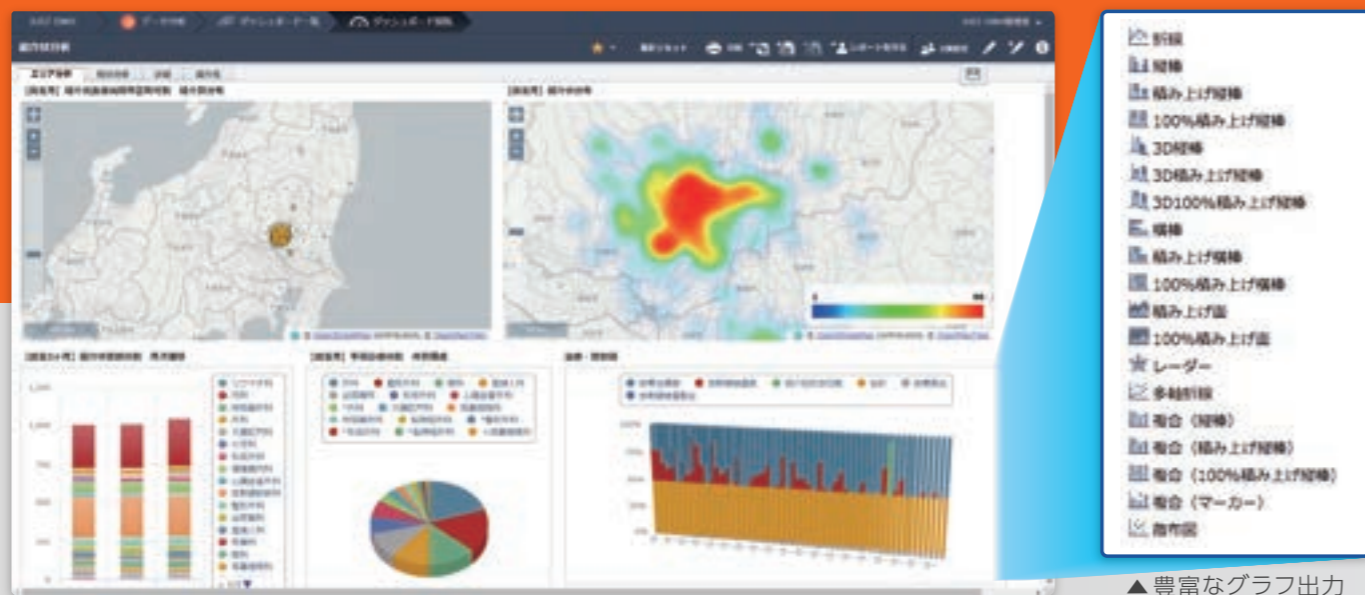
データ分析
ダッシュボード一覧
ダッシュボード閲覧
エリア分析

折線
縦棒
積み上げ縦棒
100%積み上げ縦棒
3D縦棒
3D積み上げ縦棒
3D100%積み上げ縦棒
横棒
積み上げ横棒
100%積み上げ横棒
積み上げ面
100%積み上げ面
レーダー
多軸折線
複合（縦棒）
複合（積み上げ縦棒）
複合（100%積み上げ縦棒）
複合（マーカー）
散布図

▲豊富なグラフ出力